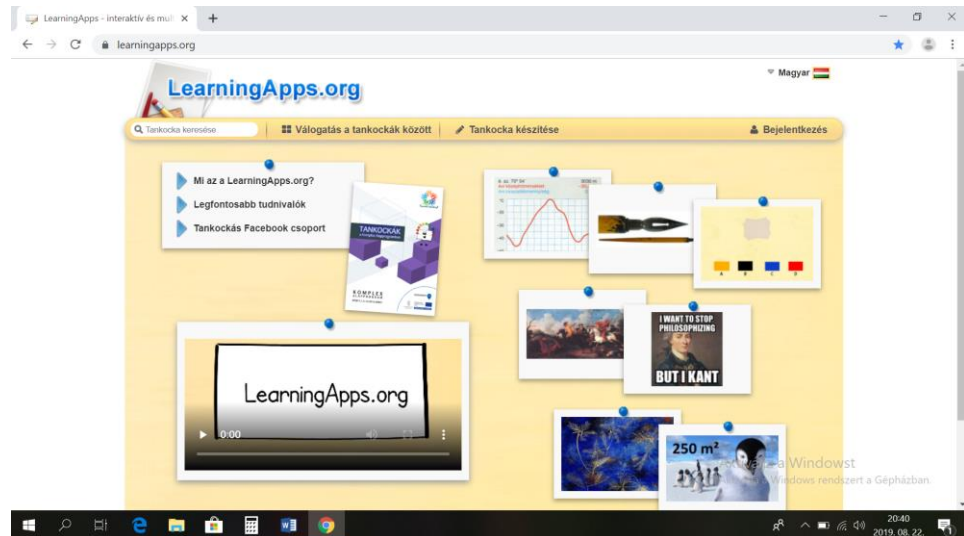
LearningApps - interaktív és mul ×
+
learningapps.org

Magyar

LearningApps.org

Tankocka keresése
Válogatás a tankockák között
Tankocka készítése
Bejelentkezés

Mi az a LearningApps.org?
Legfontosabb tudnivalók
Tankockás Facebook csoport

TANKOCKÁK

KOMPLEX

I WANT TO STOP PHILOSOPHIZING
BUT I KANT

LearningApps.org
0:00

250 m²

Windows aktiválása
A Windows aktiválásához lépjen a Gépházba.

20:40
2019. 08. 22.